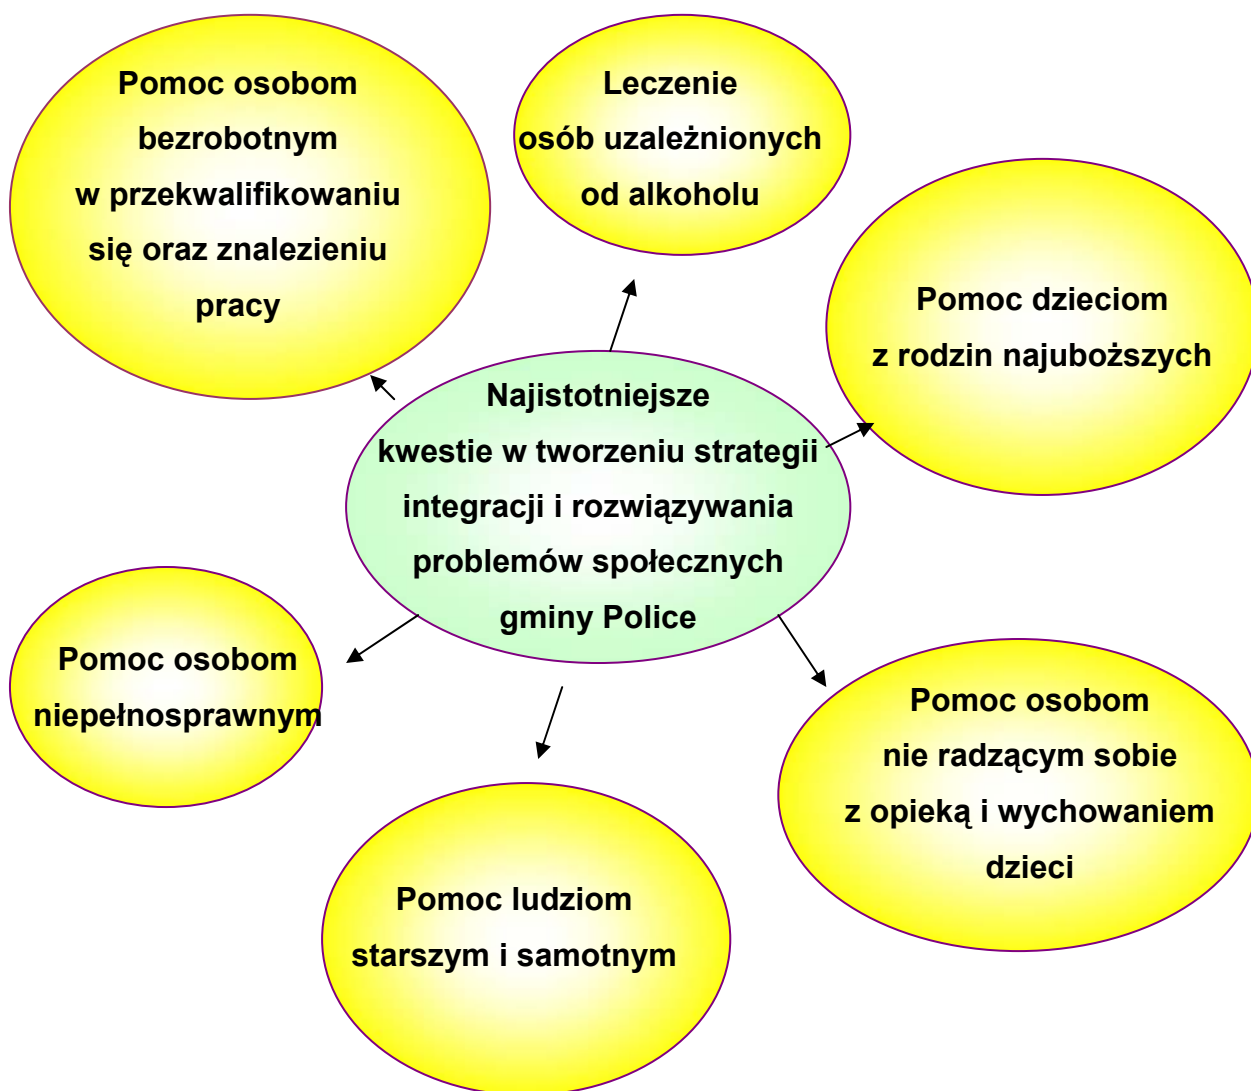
Pomoc osobom bezrobotnym w przekwalifikowaniu się oraz znalezieniu pracy

Leczenie osób uzależnionych od alkoholu

Pomoc dzieciom z rodzin najuboższych

Najistotniejsze kwestie w tworzeniu strategii integracji i rozwiązywania problemów społecznych gminy Police

Pomoc osobom niepełnosprawnym

Pomoc osobom nie radzącym sobie z opieką i wychowaniem dzieci

Pomoc ludziom starszym i samotnym